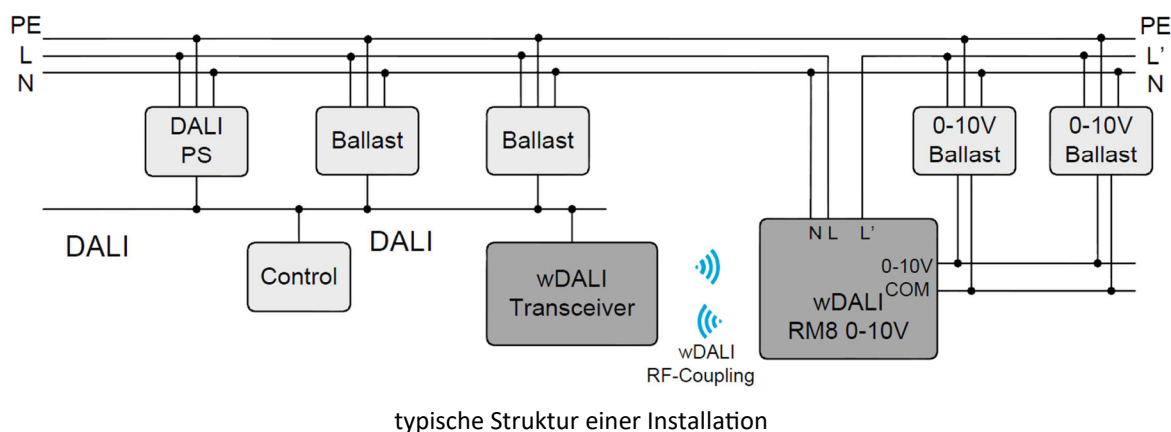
PE
L
N

PE
L'
N

DALI
PS

Ballast

Ballast

0-10V
Ballast

0-10V
Ballast

DALI

DALI

Control

wDALI
Transceiver

wDALI
RF-Coupling

N L L'

0-10V
COM

wDALI
RM8 0-10V

typische Struktur einer Installation